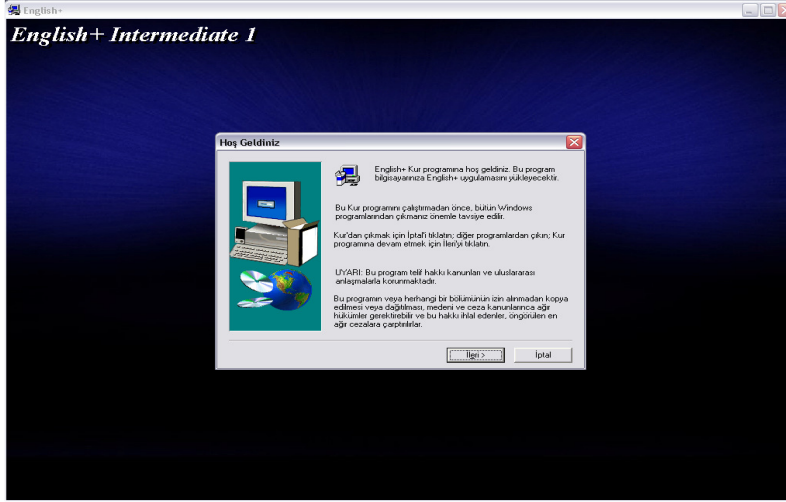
English+

English+ Intermediate 1

Hoş Geldiniz

English+ Kur programına hoş geldiniz. Bu program bilgisayarınıza English+ uygulamasını yükleyecektir.

Bu Kur programını çalıştırmadan önce, bütün Windows programlarından çıkmanız önemle tavsiye edilir.

Kur'dan çıkmak için İptal'i tıklatın; diğer programlardan çıkın; Kur programına devam etmek için İleri'yi tıklatın.

UYARI: Bu program telif hakkı kanunları ve uluslararası anlaşmalarla korunmaktadır.

Bu programın veya herhangi bir bölümünün izin alınmadan kopya edilmesi veya dağıtılması, medeni ve ceza kanunlarınca ağır hükümler gerektirebilir ve bu hakkı ihlal edenler, öngörülen en ağır cezalara çarptırılırlar.

İleri >

İptal